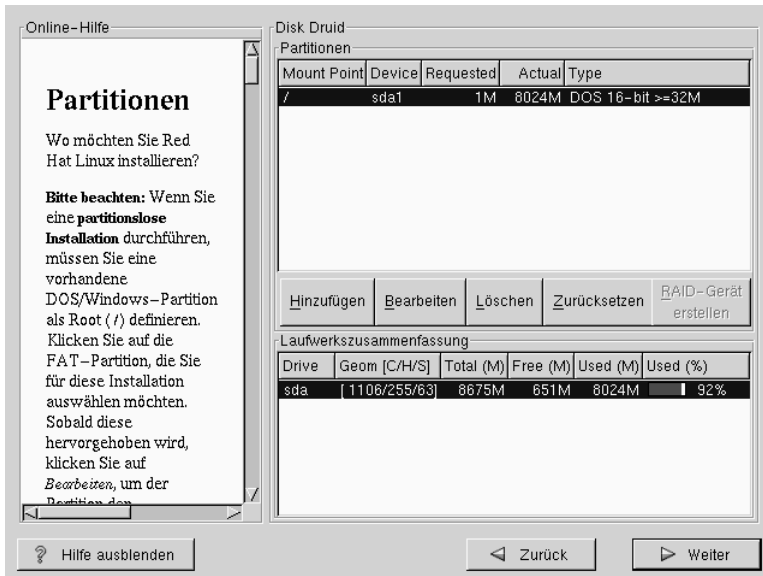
Online-Hilfe

Partitionen

Wo möchten Sie Red Hat Linux installieren?

**Bitte beachten:** Wenn Sie eine **partitionslose Installation** durchführen, müssen Sie eine vorhandene DOS/Windows-Partition als Root (/) definieren. Klicken Sie auf die FAT-Partition, die Sie für diese Installation auswählen möchten. Sobald diese hervorgehoben wird, klicken Sie auf *Bearbeiten*, um der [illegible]

Disk Druid

Partitionen

| Mount Point | Device | Requested | Actual | Type |
|---|---|---|---|---|
| / | sda1 | 1M | 8024M | DOS 16-bit >=32M |

Hinzufügen | Bearbeiten | Löschen | Zurücksetzen | RAID-Gerät erstellen

Laufwerkszusammenfassung

| Drive | Geom [C/H/S] | Total (M) | Free (M) | Used (M) | Used (%) |
|---|---|---|---|---|---|
| sda | [1106/255/63] | 8675M | 651M | 8024M | 92% |

Hilfe ausblenden

Zurück

Weiter